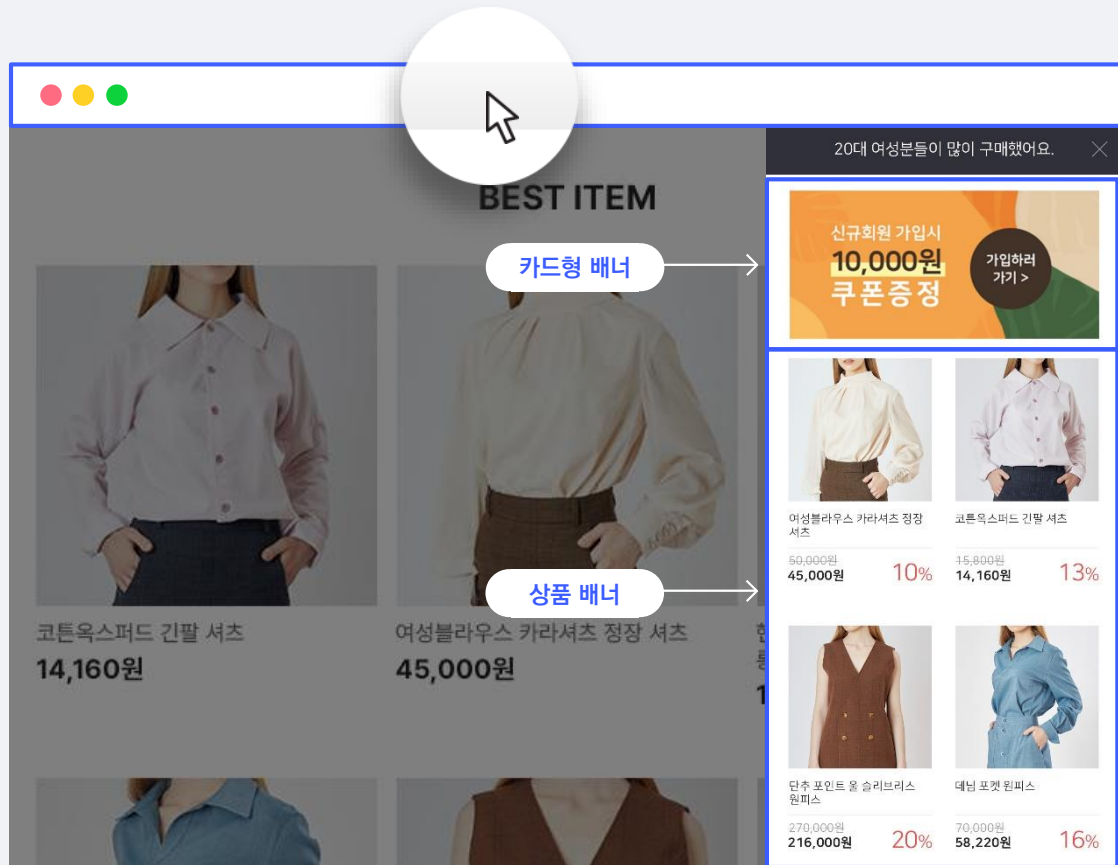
BEST ITEM

코튼옥스퍼드 긴팔 셔츠
14,160원

여성블라우스 카라셔츠 정장 셔츠
45,000원

20대 여성분들이 많이 구매했어요.

카드형 배너

신규회원 가입시
10,000원
쿠폰증정
가입하러 가기 >

상품 배너

여성블라우스 카라셔츠 정장 셔츠
50,000원
45,000원
10%

코튼옥스퍼드 긴팔 셔츠
15,800원
14,160원
13%

단추 포인트 울 슬리브리스 원피스
270,000원
216,000원
20%

데님 포켓 원피스
70,000원
58,220원
16%